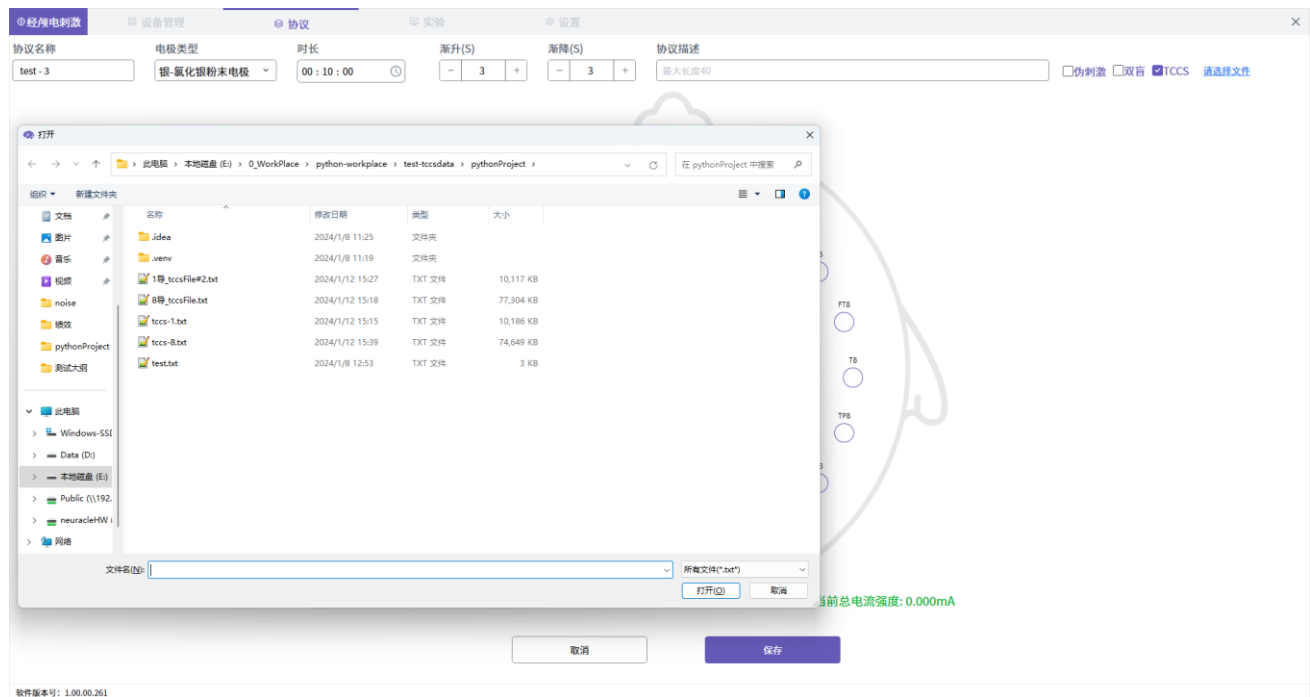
经颅电刺激　设备管理　协议　实验　设置

协议名称
test - 3
电极类型
银-氯化银粉末电极
时长
00 : 10 : 00
渐升(S)
- 3 +
渐降(S)
- 3 +
协议描述
最大长度40
伪刺激　双盲　TCCS　请选择文件

打开

此电脑 › 本地磁盘 (E:) › 0_WorkPlace › python-workplace › test-tccsdata › pythonProject ›
在 pythonProject 中搜索

组织 ▾　新建文件夹

文档
图片
音乐
视频
noise
绩效
pythonProject
测试大纲
此电脑
Windows-SSI
Data (D:)
本地磁盘 (E:)
Public (\\192.
neuracleHW
网络

| 名称 | 修改日期 | 类型 | 大小 |
|---|---|---|---|
| .idea | 2024/1/8 11:25 | 文件夹 | |
| .venv | 2024/1/8 11:19 | 文件夹 | |
| 1导_tccsFile#2.txt | 2024/1/12 15:27 | TXT 文件 | 10,117 KB |
| 8导_tccsFile.txt | 2024/1/12 15:18 | TXT 文件 | 77,304 KB |
| tccs-1.txt | 2024/1/12 15:15 | TXT 文件 | 10,186 KB |
| tccs-8.txt | 2024/1/12 15:39 | TXT 文件 | 74,649 KB |
| test.txt | 2024/1/8 12:53 | TXT 文件 | 3 KB |

文件名(N):
所有文件(*.txt*)
打开(O)　取消

FT8
T8
TP8

当前总电流强度: 0.000mA

取消　保存

软件版本号：1.00.00.261